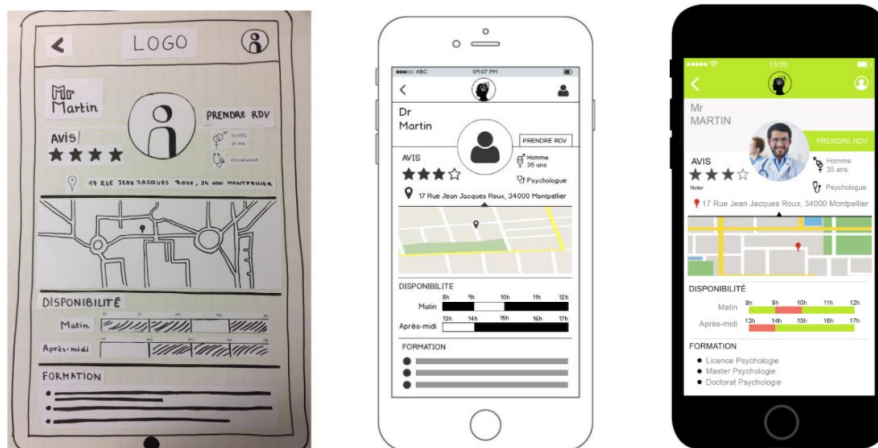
LOGO

Mr Martin

PRENDRE RDV

AVIS

Homme 35 ans

Psychologue

17 RUE JEAN JACQUES ROUX, 34 000 MONTPELLIER

DISPONIBILITÉ

Matin

Après-midi

FORMATION

●●●○○ ABC 09:07 PM

Dr Martin

PRENDRE RDV

AVIS

Homme 35 ans

Psychologue

17 Rue Jean Jacques Roux, 34000 Montpellier

DISPONIBILITE

| | 8h | 9h | 10h | 11h | 12h |
|---|---|---|---|---|---|
| Matin | | | | | |

| | 13h | 14h | 15h | 16h | 17h |
|---|---|---|---|---|---|
| Après-midi | | | | | |

FORMATION

15:03

Mr MARTIN

PRENDRE RDV

AVIS

Noter

Homme 35 ans

Psychologue

17 Rue Jean Jacques Roux, 34000 Montpellier

DISPONIBILITÉ

| | 8h | 9h | 10h | 11h | 12h |
|---|---|---|---|---|---|
| Matin | | | | | |

| | 13h | 14h | 15h | 16h | 17h |
|---|---|---|---|---|---|
| Après-midi | | | | | |

FORMATION

Licence Psychologie

Master Psychologie

Doctorat Psychologie